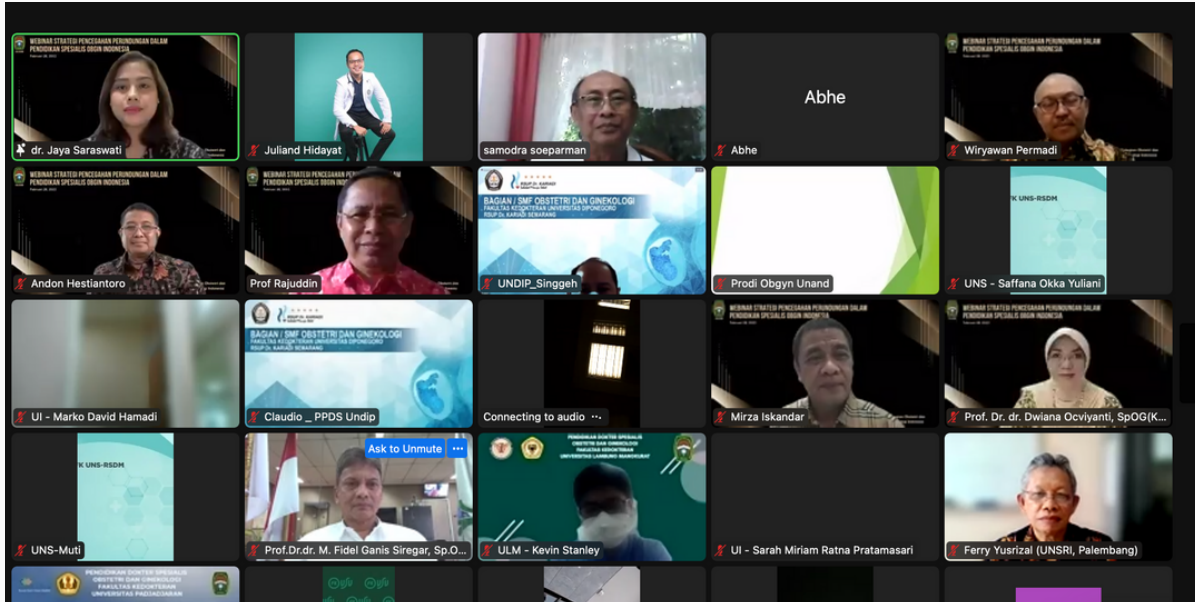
WEBINAR STRATEGI PENCEGAHAN PERUNDUNGAN DALAM PENDIDIKAN SPESIALIS OBGIN INDONESIA

dr. Jaya Saraswati

Juliand Hidayat

samodra soeparman

Abhe

Abhe

WEBINAR STRATEGI PENCEGAHAN PERUNDUNGAN DALAM PENDIDIKAN SPESIALIS OBGIN INDONESIA

Wiryawan Permadi

WEBINAR STRATEGI PENCEGAHAN PERUNDUNGAN DALAM PENDIDIKAN SPESIALIS OBGIN INDONESIA

Andon Hestiantoro

Prof Rajuddin

BAGIAN / SMF OBSTETRI DAN GINEKOLOGI
FAKULTAS KEDOKTERAN UNIVERSITAS DIPONEGORO
RSUP Dr. KARIADI SEMARANG

UNDIP_Singgeh

Prodi Obgyn Unand

FK UNS-RSDM

UNS - Saffana Okka Yuliani

UI - Marko David Hamadi

BAGIAN / SMF OBSTETRI DAN GINEKOLOGI
FAKULTAS KEDOKTERAN UNIVERSITAS DIPONEGORO
RSUP Dr. KARIADI SEMARANG

Claudio _ PPDS Undip

Connecting to audio

WEBINAR STRATEGI PENCEGAHAN PERUNDUNGAN DALAM PENDIDIKAN SPESIALIS OBGIN INDONESIA

Mirza Iskandar

WEBINAR STRATEGI PENCEGAHAN PERUNDUNGAN DALAM PENDIDIKAN SPESIALIS OBGIN INDONESIA

Prof. Dr. dr. Dwiana Ocviyanti, SpOG(K...

FK UNS-RSDM

UNS-Muti

Ask to Unmute

Prof.Dr.dr. M. Fidel Ganis Siregar, Sp.O...

PENDIDIKAN DOKTER SPESIALIS OBSTETRI DAN GINEKOLOGI FAKULTAS KEDOKTERAN UNIVERSITAS LAMBUNG MANGKURAT

ULM - Kevin Stanley

UI - Sarah Miriam Ratna Pratamasari

Ferry Yusrizal (UNSRI, Palembang)

PENDIDIKAN DOKTER SPESIALIS OBSTETRI DAN GINEKOLOGI FAKULTAS KEDOKTERAN UNIVERSITAS PADJADJARAN